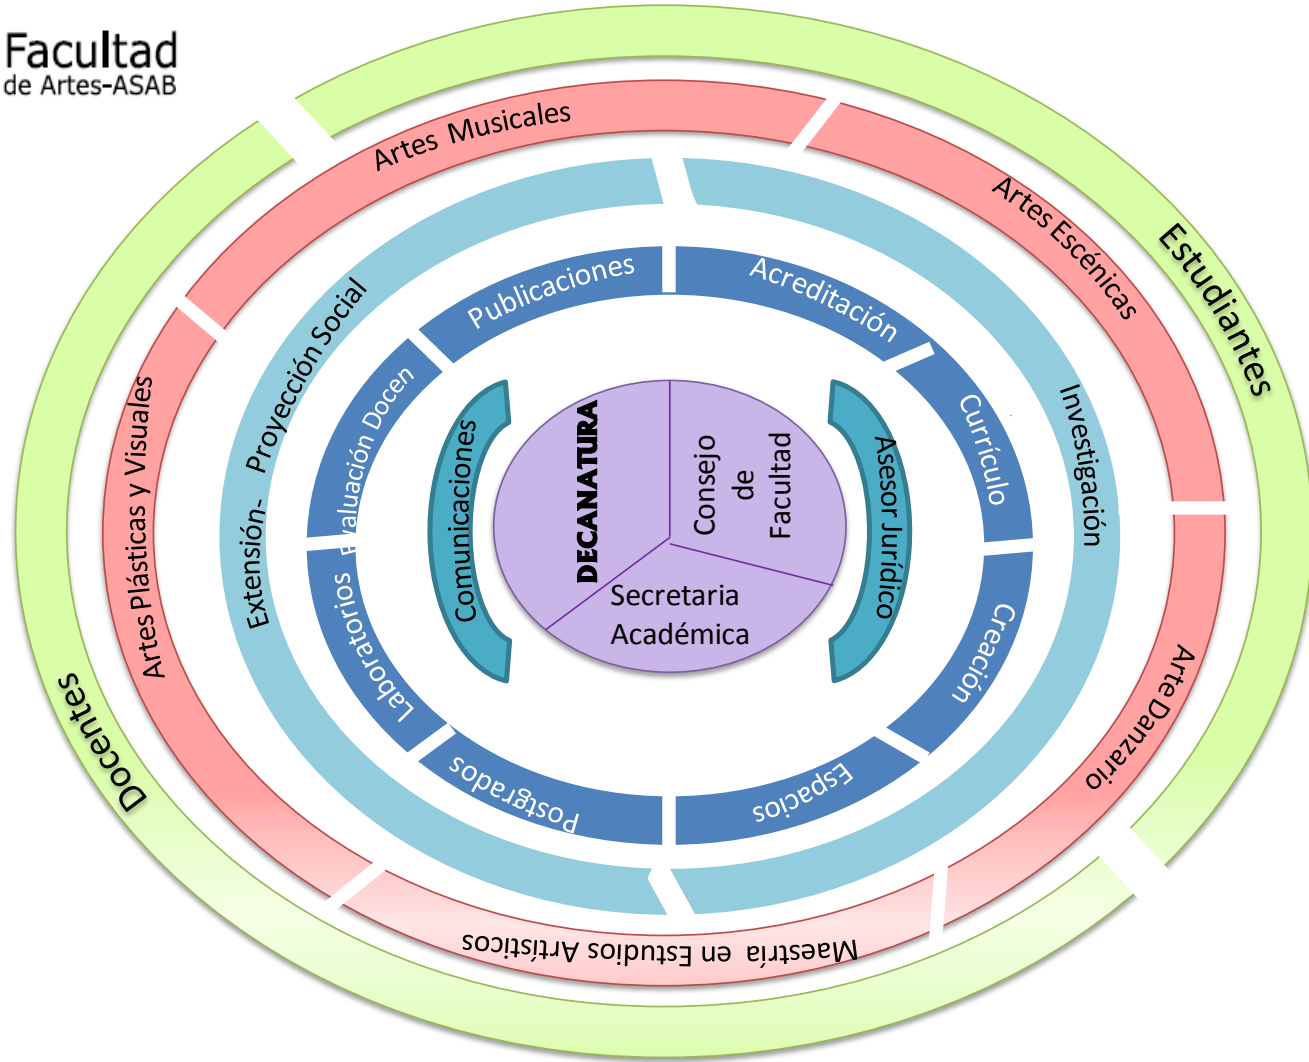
Facultad
de Artes-ASAB

Estudiantes
Docentes

Artes Musicales
Artes Escénicas
Arte Danzario
Maestría en Estudios Artísticos
Artes Plásticas y Visuales

Extensión- Proyección Social
Investigación

Publicaciones
Acreditación
Currículo
Creación
Espacios
Posgrados
Laboratorios
Evaluación Docen

Comunicaciones
Asesor Jurídico

DECANATURA
Consejo de Facultad
Secretaria Académica